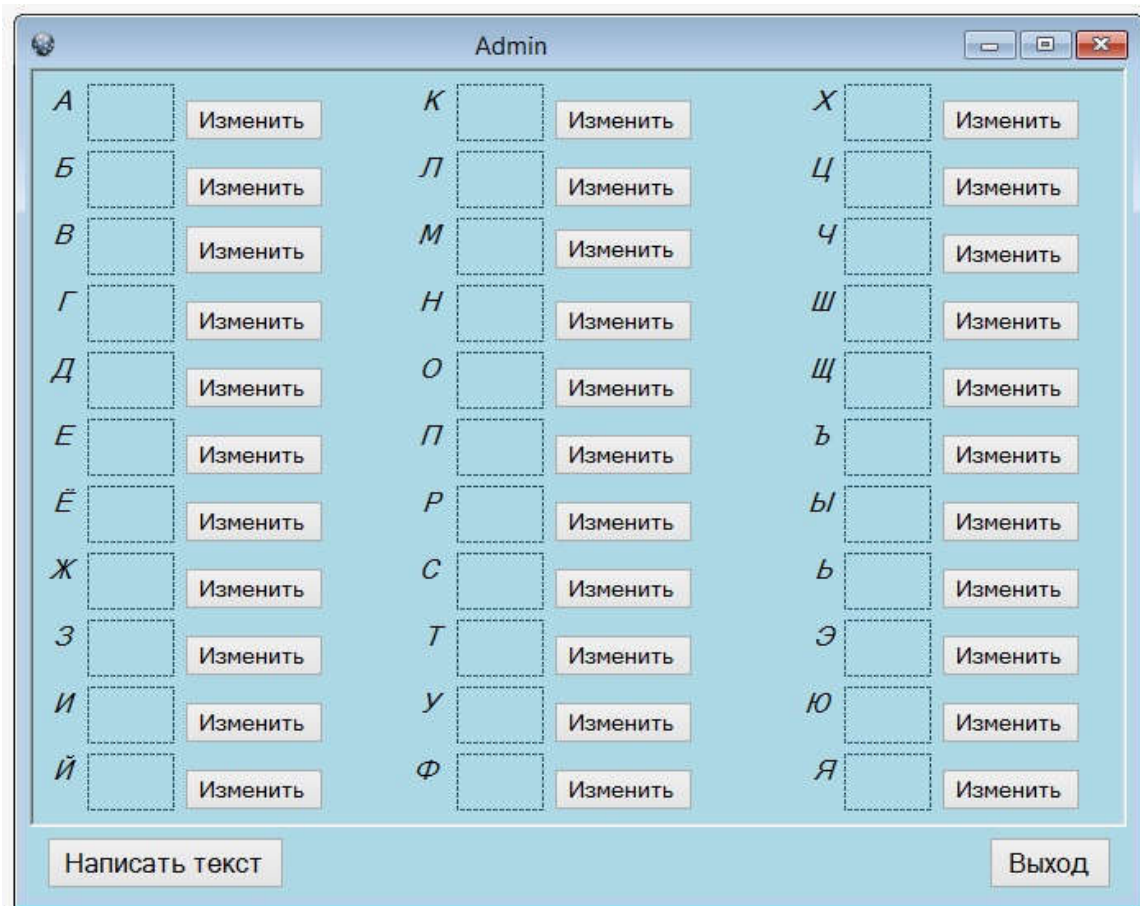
Admin

А Изменить
Б Изменить
В Изменить
Г Изменить
Д Изменить
Е Изменить
Ё Изменить
Ж Изменить
З Изменить
И Изменить
Й Изменить

К Изменить
Л Изменить
М Изменить
Н Изменить
О Изменить
П Изменить
Р Изменить
С Изменить
Т Изменить
У Изменить
Ф Изменить

Х Изменить
Ц Изменить
Ч Изменить
Ш Изменить
Щ Изменить
Ъ Изменить
Ы Изменить
Ь Изменить
Э Изменить
Ю Изменить
Я Изменить

Написать текст

Выход